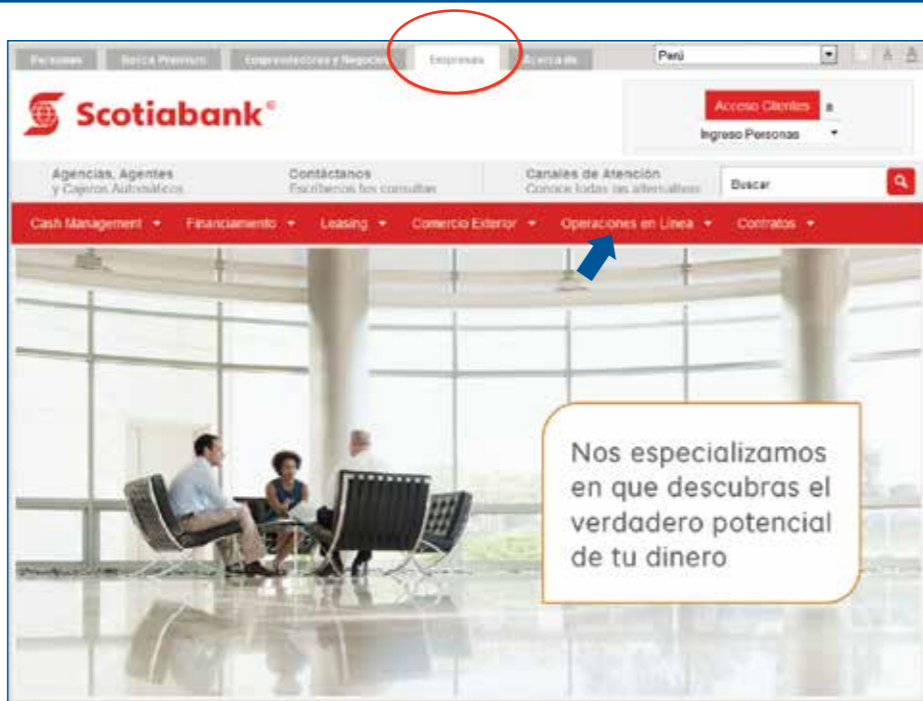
Personas Banca Premium Emprendedores y Negocios Empresas Acerca de

Perú

A A

Scotiabank®

Acceso Clientes

Ingreso Personas

Agencias, Agentes y Cajeros Automáticos

Contáctanos Escríbenos tus consultas

Canales de Atención Conoce todas las alternativas

Buscar

Cash Management Financiamiento Leasing Comercio Exterior Operaciones en Línea Contratos

Nos especializamos en que descubras el verdadero potencial de tu dinero